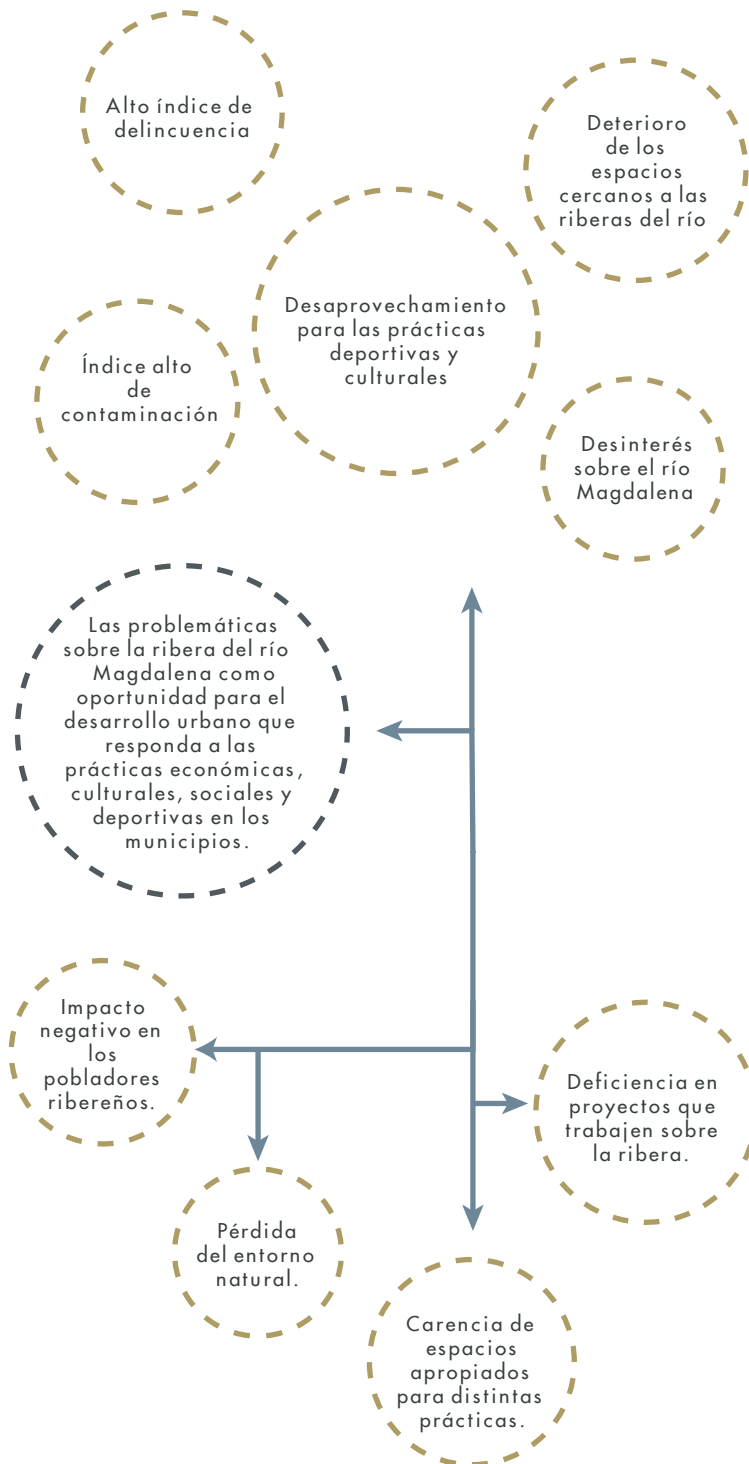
Alto índice de delincuencia

Deterioro de los espacios cercanos a las riberas del río

Desaprovechamiento para las prácticas deportivas y culturales

Índice alto de contaminación

Desinterés sobre el río Magdalena

Las problemáticas sobre la ribera del río Magdalena como oportunidad para el desarrollo urbano que responda a las prácticas económicas, culturales, sociales y deportivas en los municipios.

Impacto negativo en los pobladores ribereños.

Deficiencia en proyectos que trabajen sobre la ribera.

Pérdida del entorno natural.

Carencia de espacios apropiados para distintas prácticas.